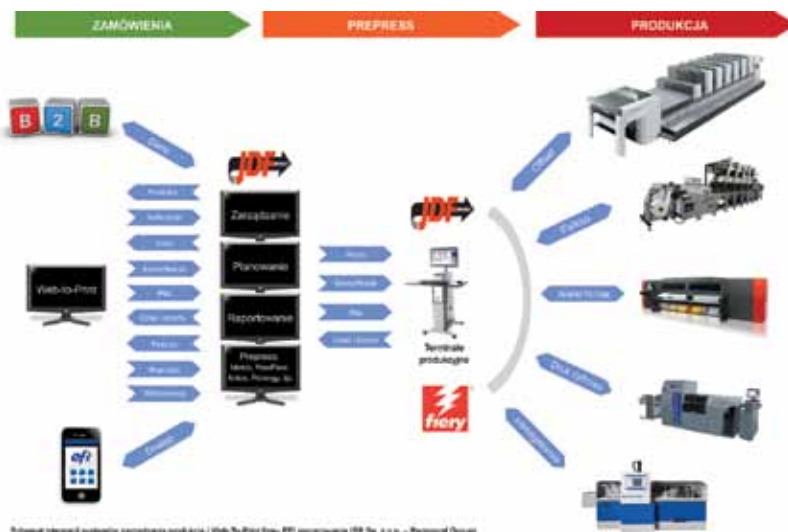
ZAMÓWIENIA

PREPRESS

PRODUKCJA

B 2 B

Dane

JDF

Zarządzanie

Planowanie

Raportowanie

Prepress
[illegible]

Web-to-Print

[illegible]

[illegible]

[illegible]

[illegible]

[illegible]

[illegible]

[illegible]

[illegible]

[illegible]

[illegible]

Dane

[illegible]

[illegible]

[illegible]

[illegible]

JDF

Terminale produkcyjne

fiery

Offset

Fleksо

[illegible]

Druk cyfrowy

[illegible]

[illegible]